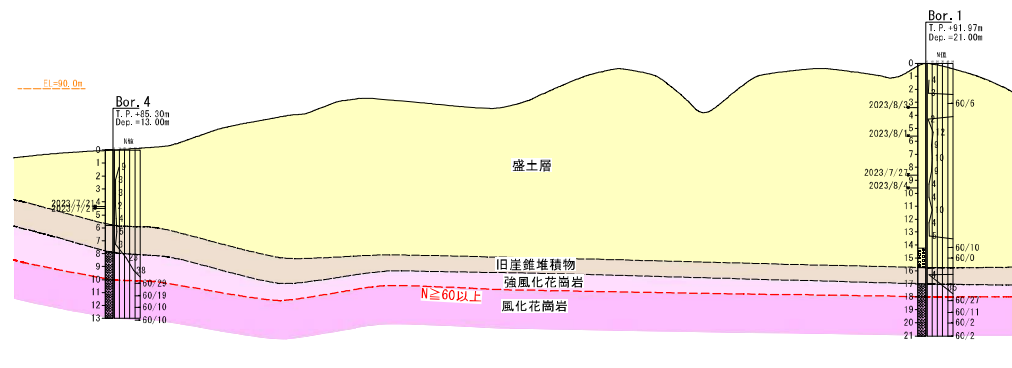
EL=90.0m

Bor.4
T.P.+85.30m
Dep.=13.00m
N値
0
1
2
3
4
5
6
7
8
9
10
11
12
13
2023/7/21
2023/7/2
28
60/29
60/19
60/10
60/10

Bor.1
T.P.+91.97m
Dep.=21.00m
N値
0
1
2
3
4
5
6
7
8
9
10
11
12
13
14
15
16
17
18
19
20
21
2023/8/3
2023/8/1
2023/7/27
2023/8/4
60/6
60/10
60/0
60/27
60/11
60/2
60/2

盛土層
旧崖錐堆積物
強風化花崗岩
N≧60以上
風化花崗岩